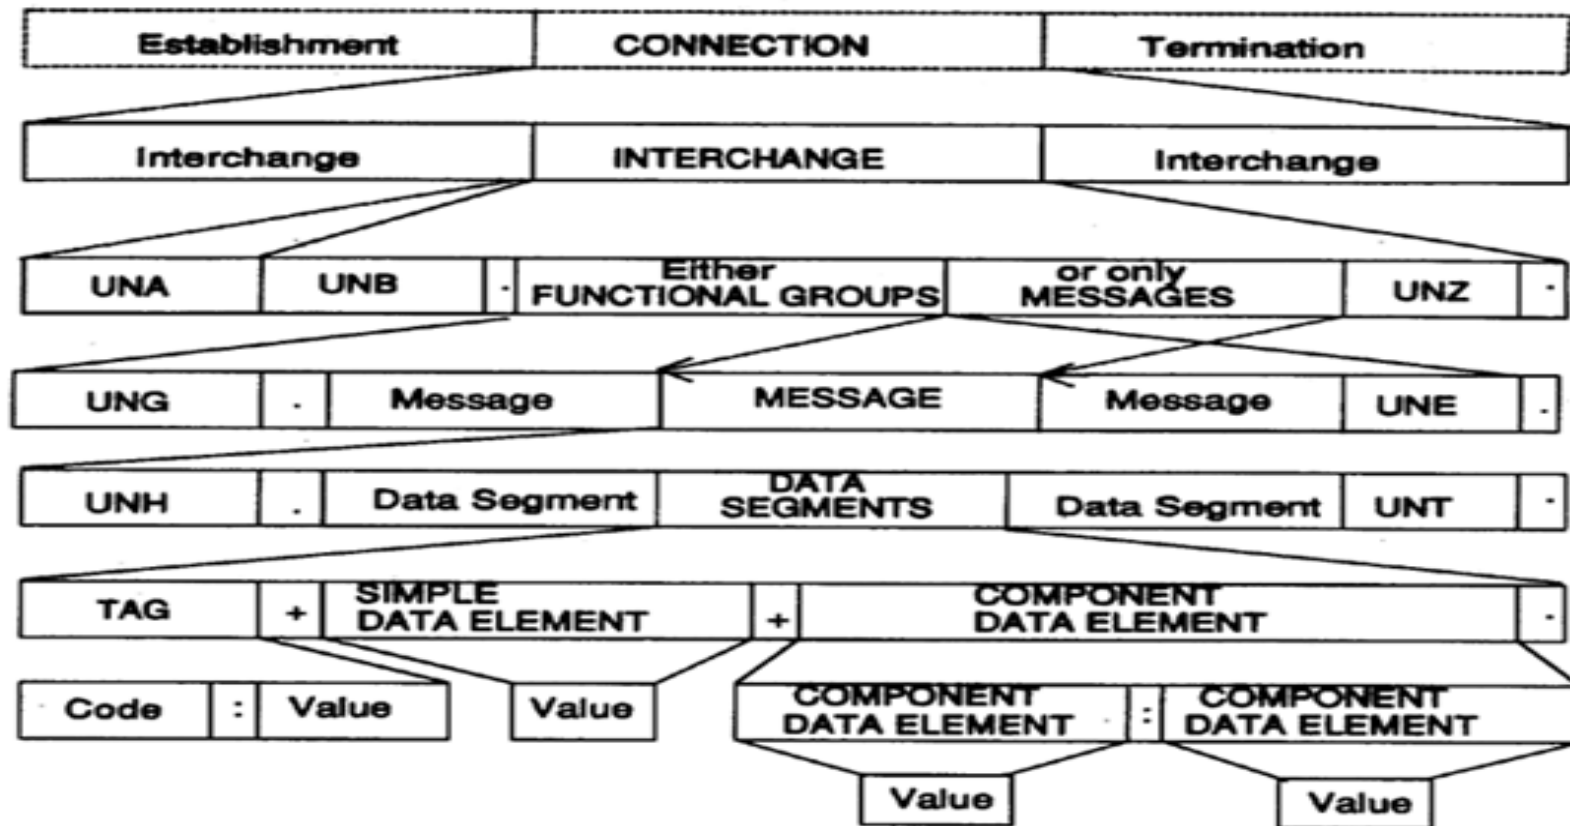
Establishment | CONNECTION | Termination

Interchange | INTERCHANGE | Interchange

UNA | UNB | ' | Either FUNCTIONAL GROUPS | or only MESSAGES | UNZ | '

UNG | ' | Message | MESSAGE | Message | UNE | '

UNH | ' | Data Segment | DATA SEGMENTS | Data Segment | UNT | '

TAG | + | SIMPLE DATA ELEMENT | + | COMPONENT DATA ELEMENT | '

Code | : | Value

Value

COMPONENT DATA ELEMENT | : | COMPONENT DATA ELEMENT

Value

Value